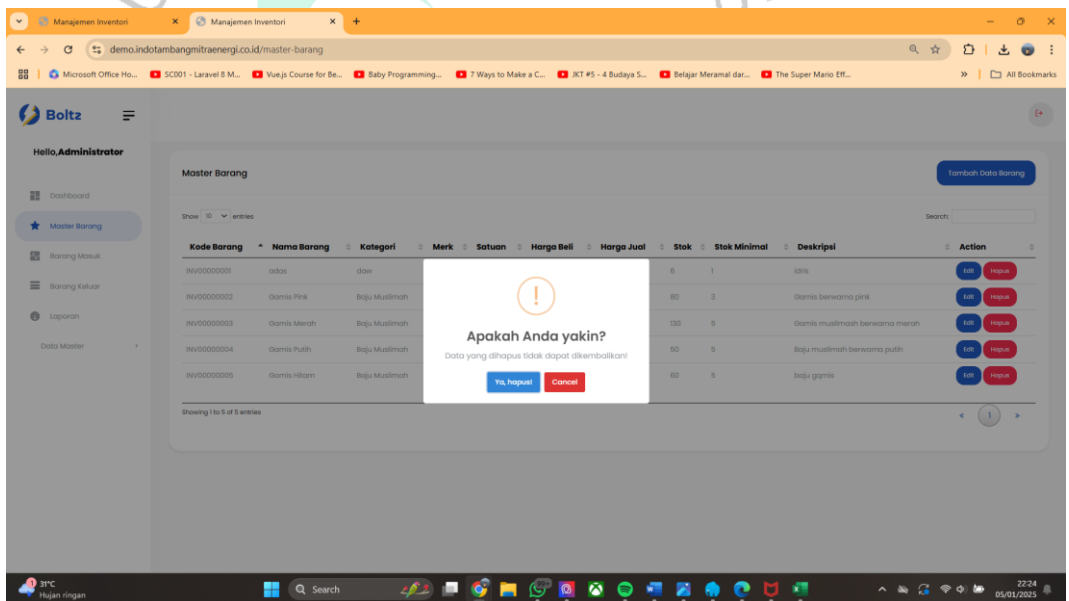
Manajemen Inventori
Manajemen Inventori
+
demo.indotambangmitraenergi.co.id/master-barang
Microsoft Office Ho... SC001 - Laravel 8 M... Vue.js Course for Be... Baby Programming... 7 Ways to Make a C... JKT #5 - 4 Budaya S... Belajar Meramal dar... The Super Mario Eff...
All Bookmarks

Boltz
Hello,Administrator
Dashboard
Master Barang
Barang Masuk
Barang Keluar
Laporan
Data Master

Master Barang
Tambah Data Barang
Show 10 entries
Search:

| Kode Barang | Nama Barang | Kategori | Merk | Satuan | Harga Beli | Harga Jual | Stok | Stok Minimal | Deskripsi | Action |
|---|---|---|---|---|---|---|---|---|---|---|
| INV00000001 | adas | daw | | | | | 6 | 1 | idis | Edit Hapus |
| INV00000002 | Gamis Pink | Baju Muslimah | | | | | 60 | 3 | Gamis berwarna pink | Edit Hapus |
| INV00000003 | Gamis Merah | Baju Muslimah | | | | | 130 | 5 | Gamis muslimash berwarna merah | Edit Hapus |
| INV00000004 | Gamis Putih | Baju Muslimah | | | | | 50 | 5 | Baju muslimah berwarna putih | Edit Hapus |
| INV00000005 | Gamis Hitam | Baju Muslimah | | | | | 60 | 5 | baju gqmis | Edit Hapus |

Showing 1 to 5 of 5 entries
1

!
Apakah Anda yakin?
Data yang dihapus tidak dapat dikembalikan!
Ya, hapus!
Cancel

31°C
Hujan ringan
Search
22:24
05/01/2025